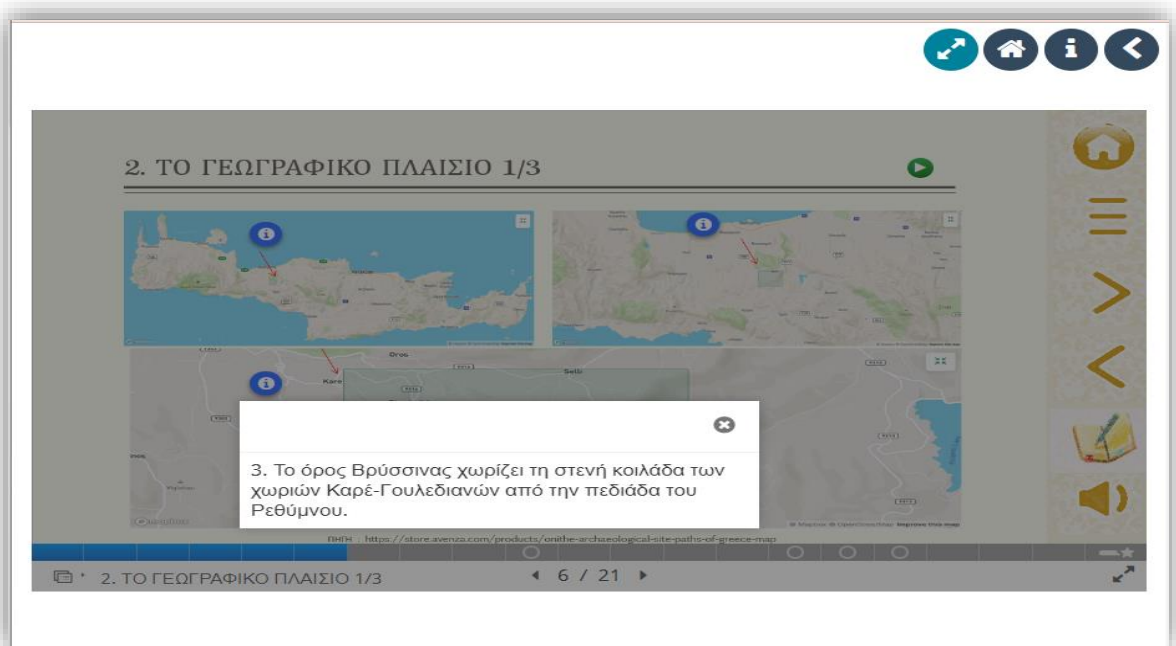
2. ΤΟ ΓΕΩΓΡΑΦΙΚΟ ΠΛΑΙΣΙΟ 1/3

Oros

Selli

Kare

3. Το όρος Βρύσσινας χωρίζει τη στενή κοιλάδα των χωριών Καρέ-Γουλεδιανών από την πεδιάδα του Ρεθύμνου.

ΠΗΓΗ : https://store.avenza.com/products/onithe-archaeological-site-paths-of-greece-map

2. ΤΟ ΓΕΩΓΡΑΦΙΚΟ ΠΛΑΙΣΙΟ 1/3

6 / 21